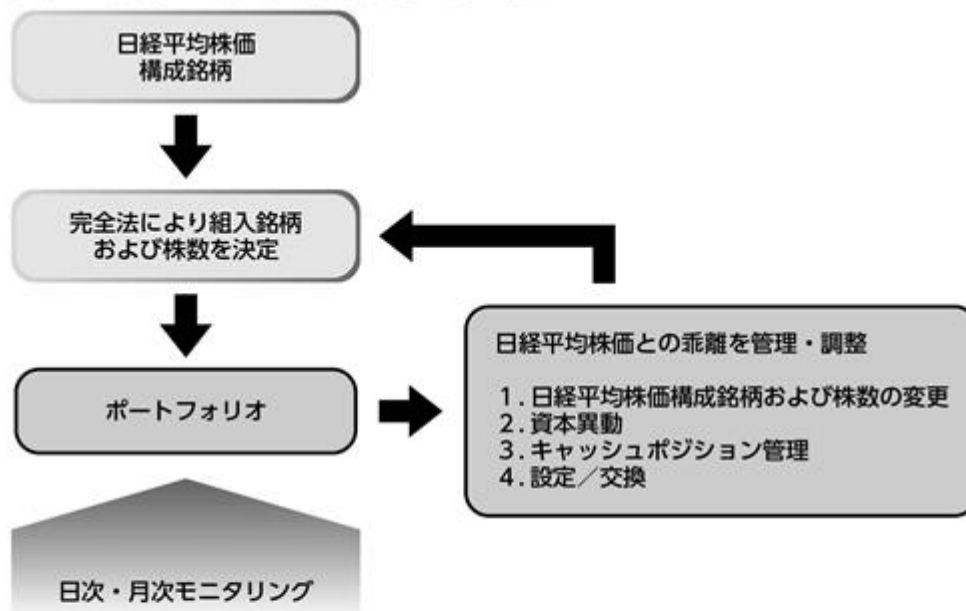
日経平均株価
構成銘柄

完全法により組入銘柄
および株数を決定

ポートフォリオ

日経平均株価との乖離を管理・調整

1. 日経平均株価構成銘柄および株数の変更
2. 資本異動
3. キャッシュポジション管理
4. 設定／交換

日次・月次モニタリング